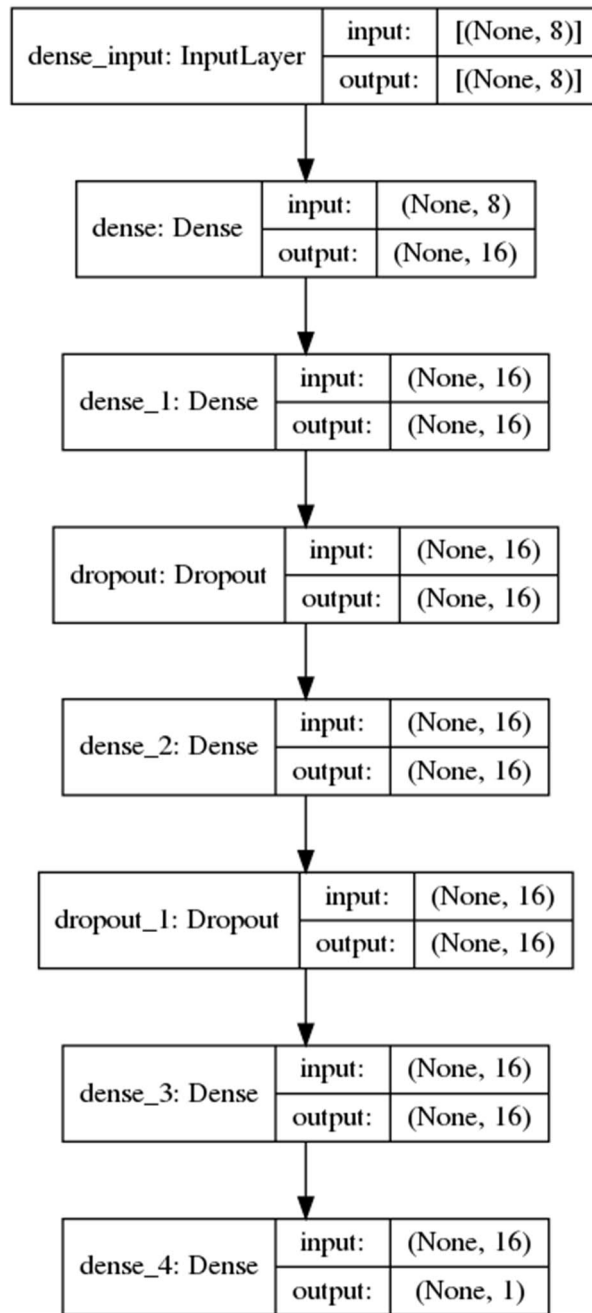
dense_input: InputLayer
input: [(None, 8)]
output: [(None, 8)]

dense: Dense
input: (None, 8)
output: (None, 16)

dense_1: Dense
input: (None, 16)
output: (None, 16)

dropout: Dropout
input: (None, 16)
output: (None, 16)

dense_2: Dense
input: (None, 16)
output: (None, 16)

dropout_1: Dropout
input: (None, 16)
output: (None, 16)

dense_3: Dense
input: (None, 16)
output: (None, 16)

dense_4: Dense
input: (None, 16)
output: (None, 1)